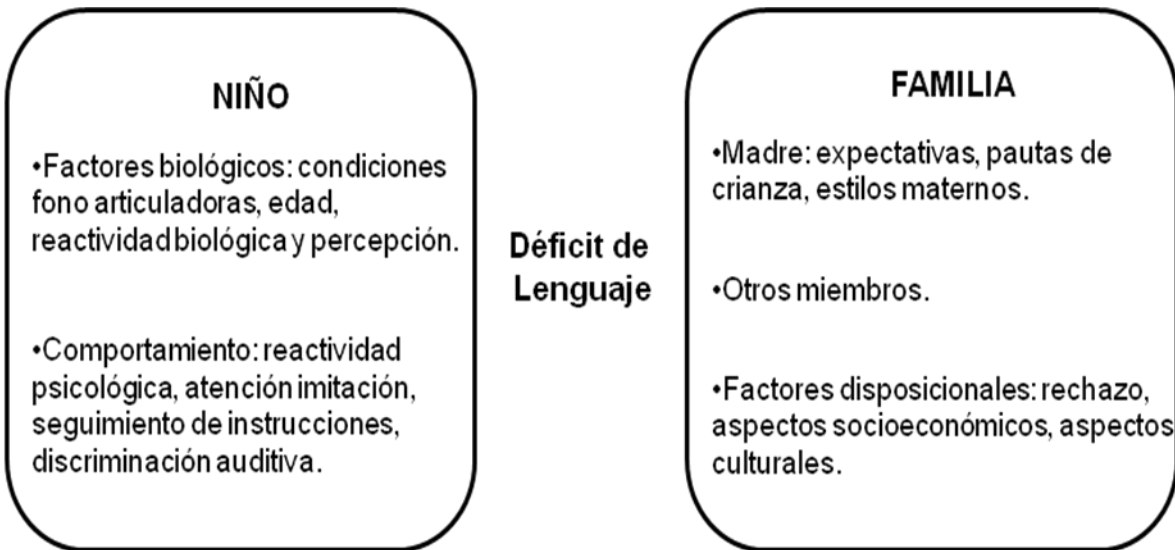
NIÑO

•Factores biológicos: condiciones fono articuladoras, edad, reactividad biológica y percepción.

•Comportamiento: reactividad psicológica, atención imitación, seguimiento de instrucciones, discriminación auditiva.

Déficit de Lenguaje

FAMILIA

•Madre: expectativas, pautas de crianza, estilos maternos.

•Otros miembros.

•Factores disposicionales: rechazo, aspectos socioeconómicos, aspectos culturales.